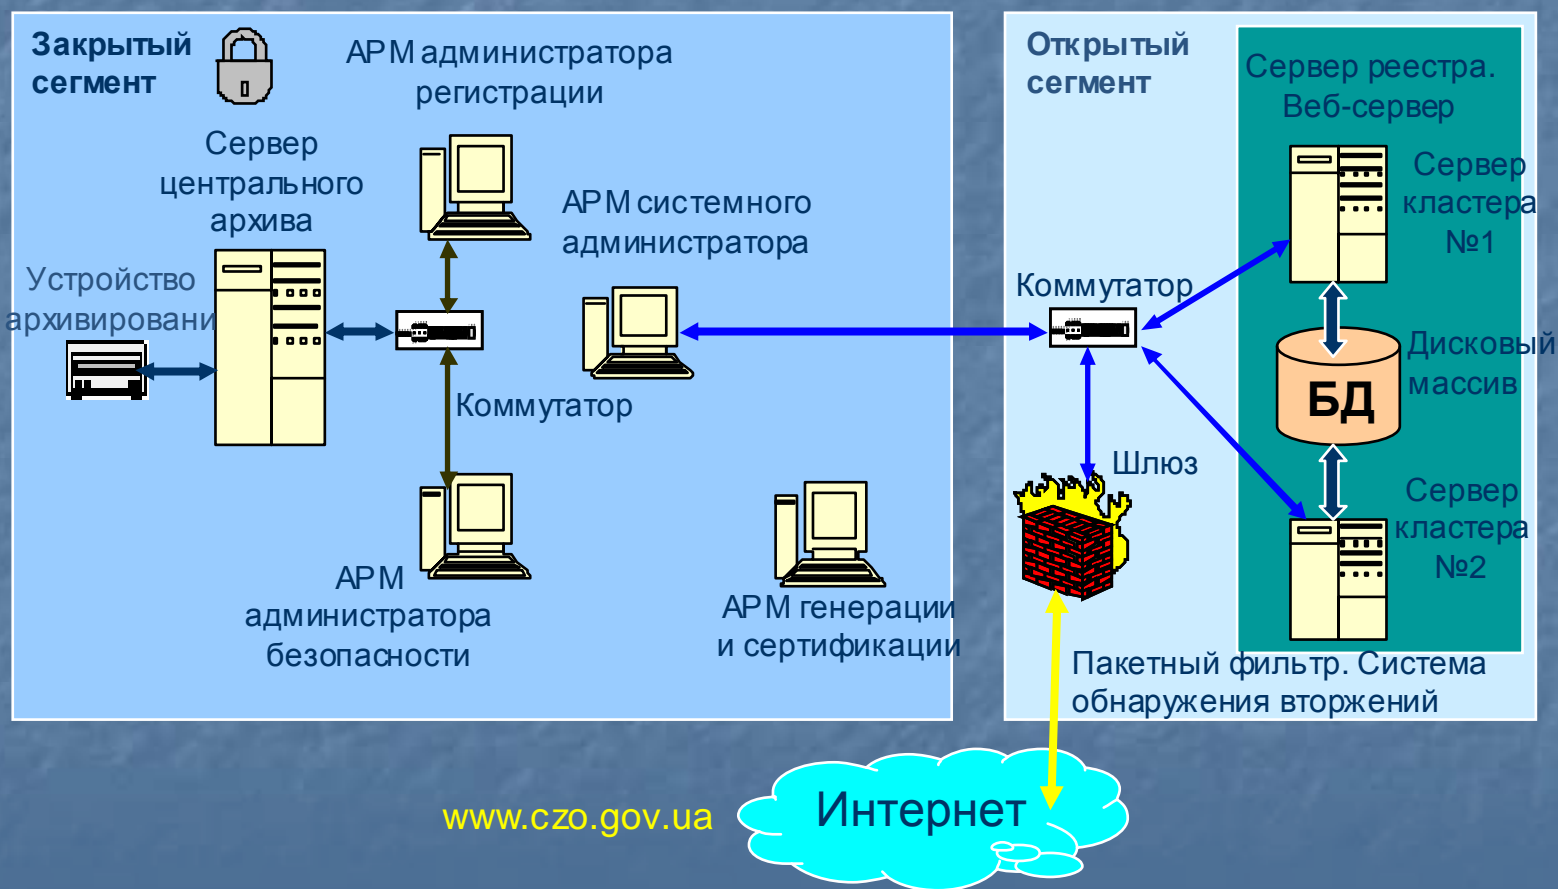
Закрытый сегмент

АРМ администратора регистрации

Сервер центрального архива

АРМ системного администратора

Устройство архивировани

Коммутатор

АРМ администратора безопасности

АРМ генерации и сертификации

Открытый сегмент

Сервер реестра. Веб-сервер

Сервер кластера №1

Коммутатор

Дисковый массив

БД

Шлюз

Сервер кластера №2

Пакетный фильтр. Система обнаружения вторжений

www.czo.gov.ua

Интернет